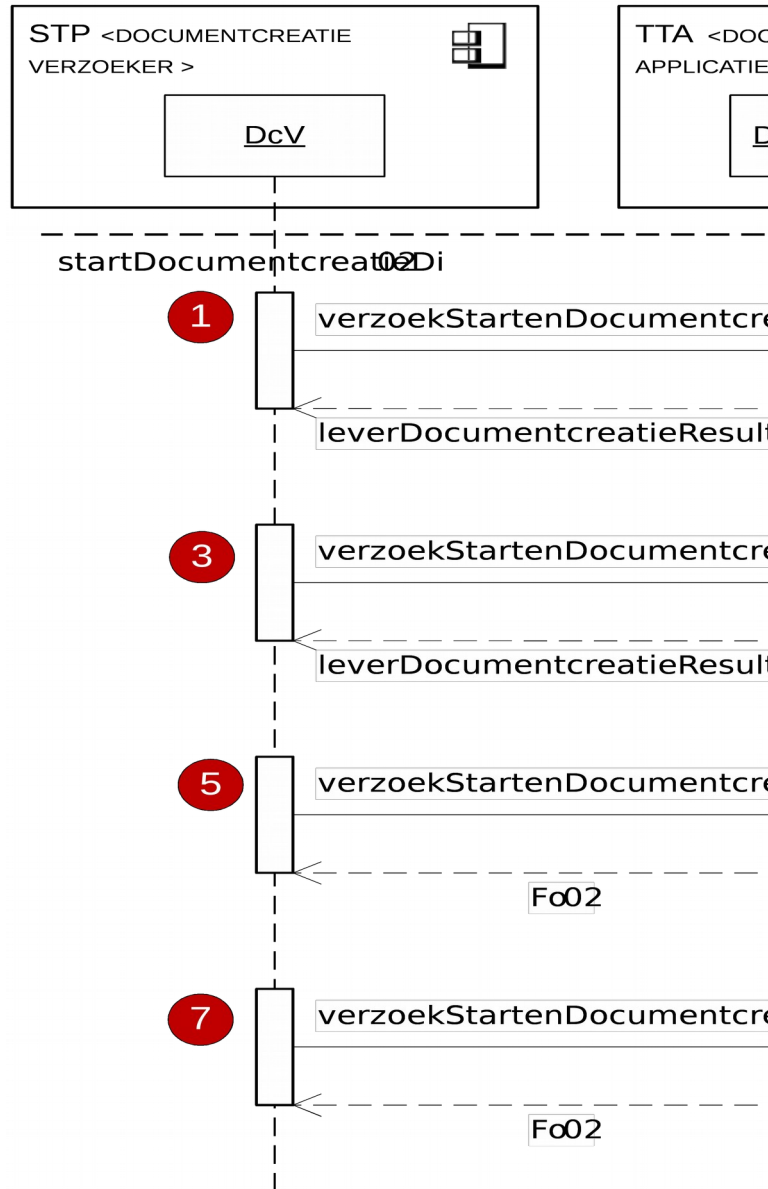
STP <DOCUMENTCREATIE VERZOEKER >

DcV

TTA <DOC APPLICATIE

D

startDocumentcreatie02Di

1

verzoekStartenDocumentcre

leverDocumentcreatieResul

3

verzoekStartenDocumentcre

leverDocumentcreatieResul

5

verzoekStartenDocumentcre

Fo02

7

verzoekStartenDocumentcre

Fo02